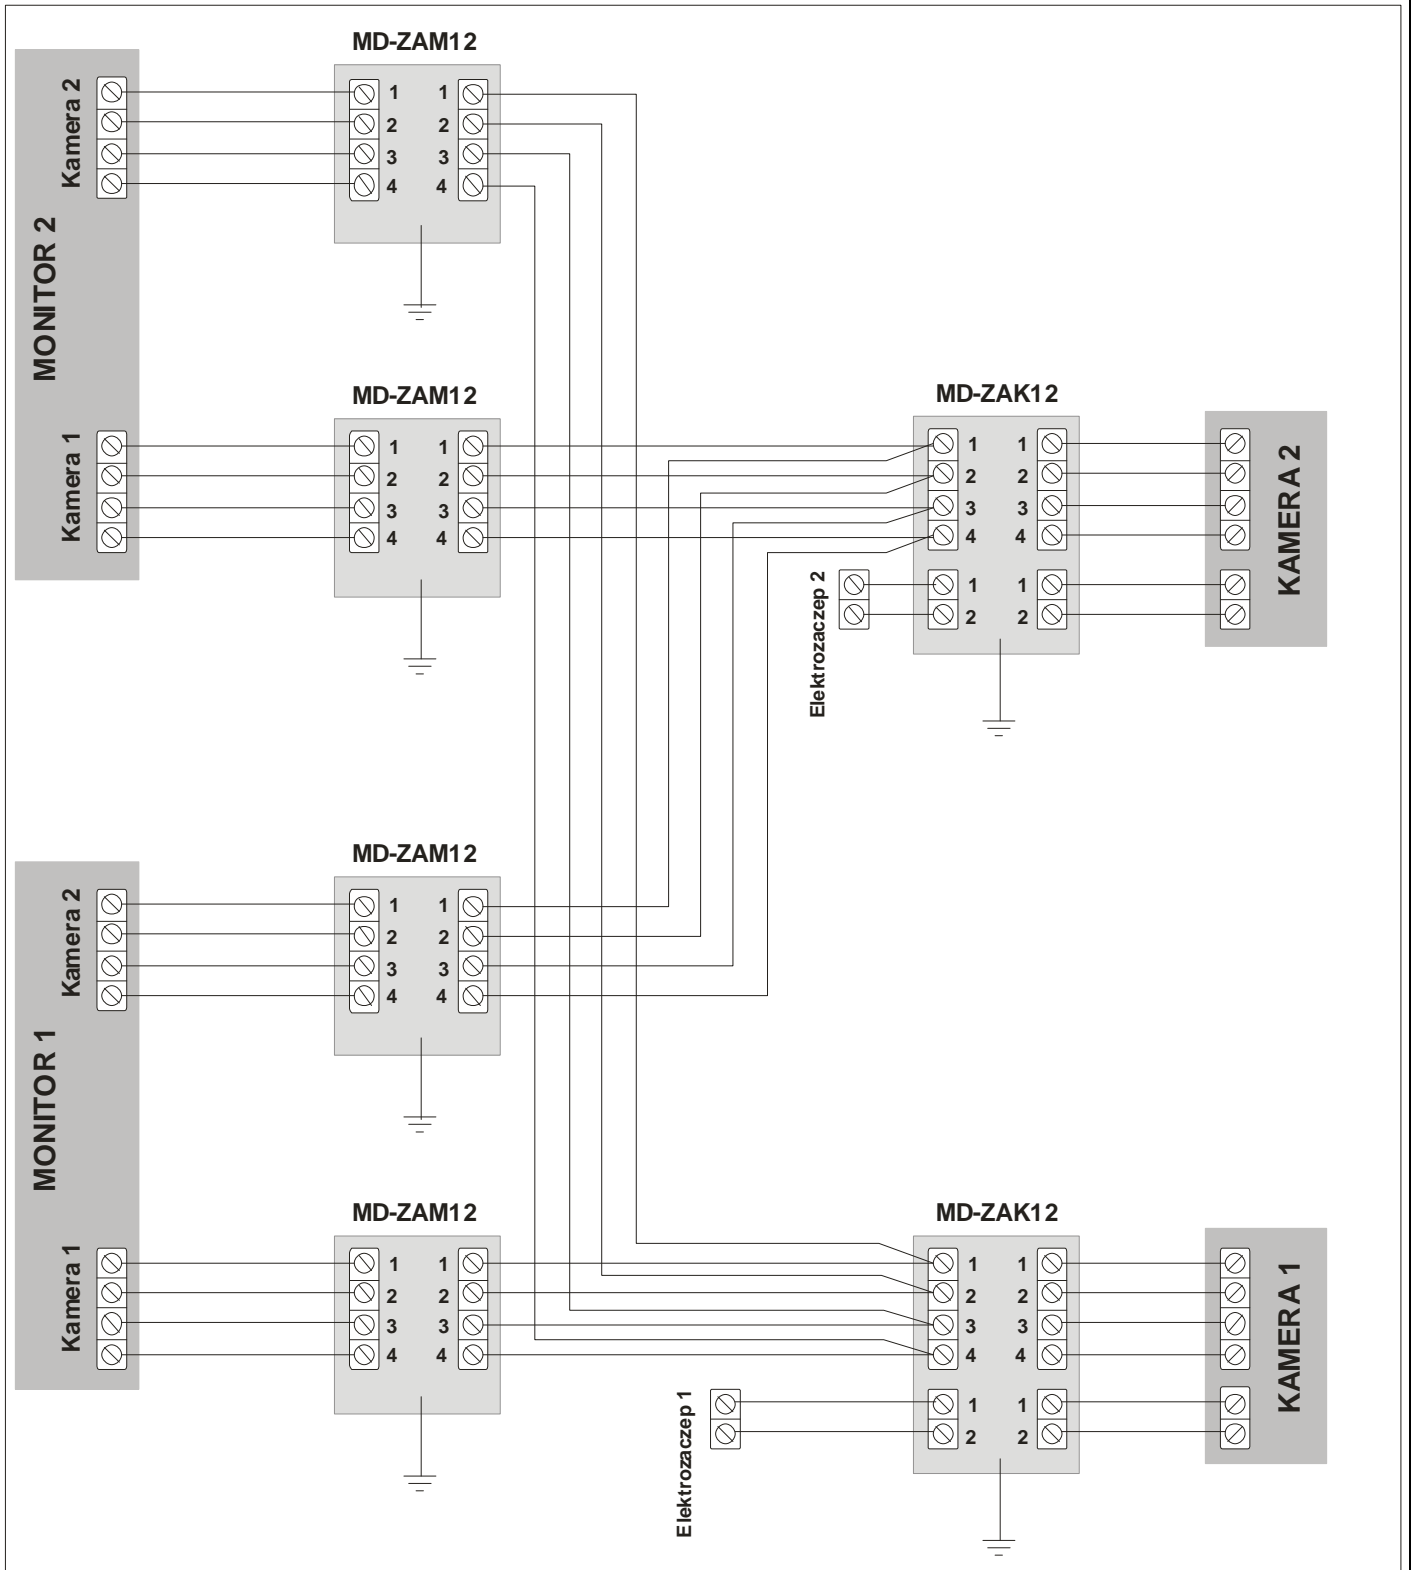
MONITOR 2

Kamera 2

Kamera 1

MD-ZAM12

1 1
2 2
3 3
4 4

MD-ZAM12

1 1
2 2
3 3
4 4

MD-ZAK12

1 1
2 2
3 3
4 4

1 1
2 2

KAMERA 2

Elektrozaczep 2

MONITOR 1

Kamera 2

Kamera 1

MD-ZAM12

1 1
2 2
3 3
4 4

MD-ZAM12

1 1
2 2
3 3
4 4

MD-ZAK12

1 1
2 2
3 3
4 4

1 1
2 2

KAMERA 1

Elektrozaczep 1